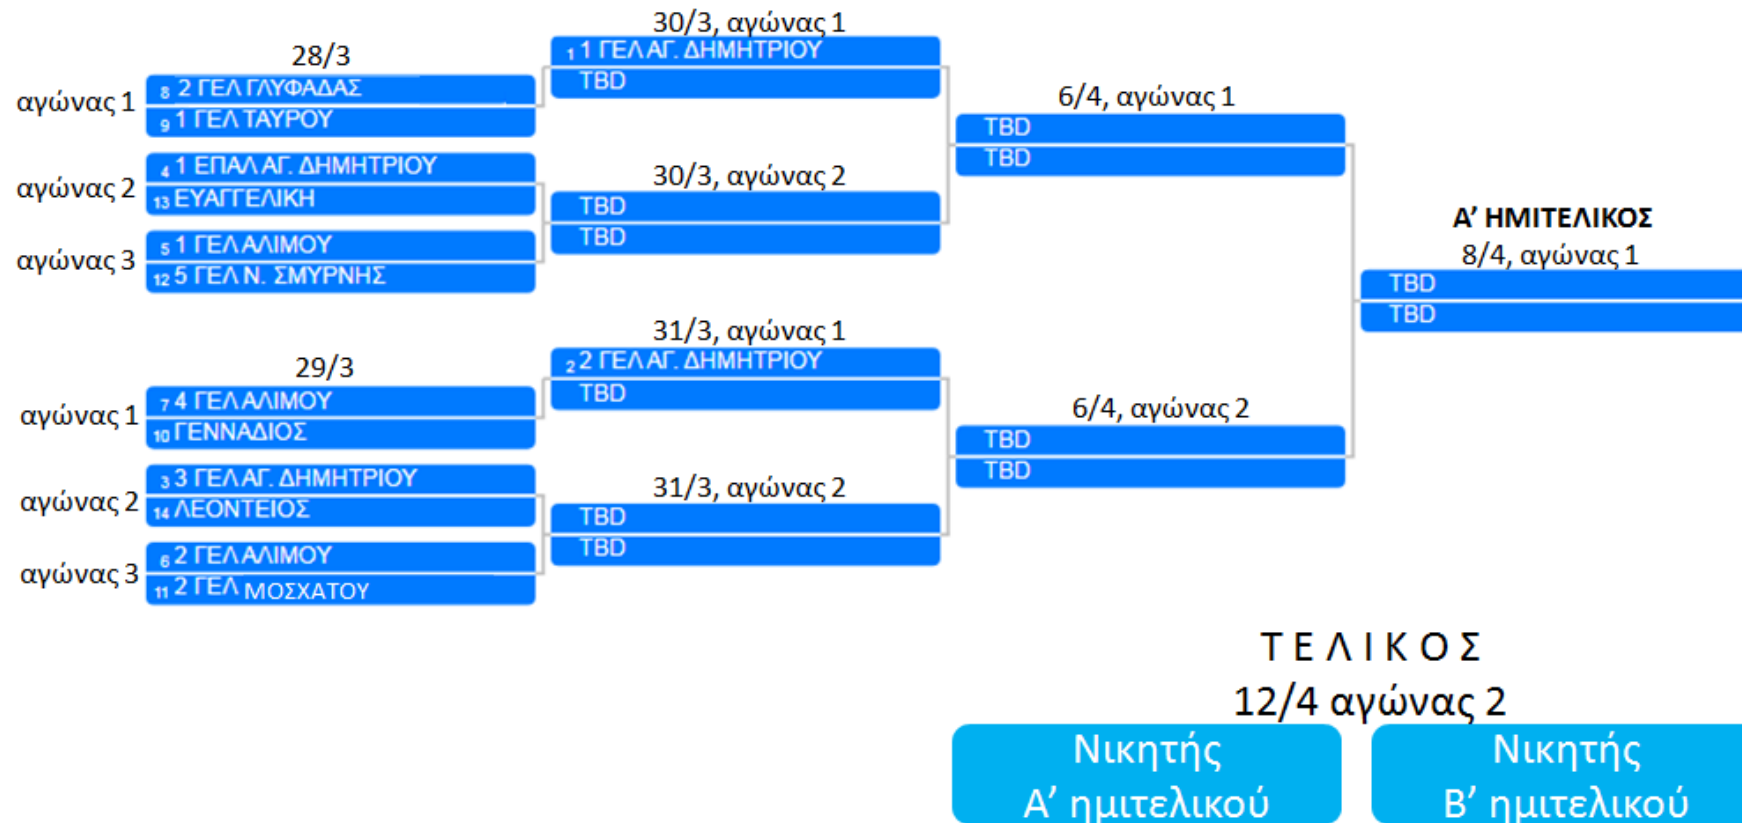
28/3

αγώνας 1
8 2 ΓΕΛ ΓΛΥΦΑΔΑΣ
9 1 ΓΕΛ ΤΑΥΡΟΥ

αγώνας 2
4 1 ΕΠΑΛ ΑΓ. ΔΗΜΗΤΡΙΟΥ
13 ΕΥΑΓΓΕΛΙΚΗ

αγώνας 3
5 1 ΓΕΛ ΑΛΙΜΟΥ
12 5 ΓΕΛ Ν. ΣΜΥΡΝΗΣ

29/3

αγώνας 1
7 4 ΓΕΛ ΑΛΙΜΟΥ
10 ΓΕΝΝΑΔΙΟΣ

αγώνας 2
3 3 ΓΕΛ ΑΓ. ΔΗΜΗΤΡΙΟΥ
14 ΛΕΟΝΤΕΙΟΣ

αγώνας 3
6 2 ΓΕΛ ΑΛΙΜΟΥ
11 2 ΓΕΛ ΜΟΣΧΑΤΟΥ

30/3, αγώνας 1
1 1 ΓΕΛ ΑΓ. ΔΗΜΗΤΡΙΟΥ
TBD

30/3, αγώνας 2
TBD
TBD

31/3, αγώνας 1
2 2 ΓΕΛ ΑΓ. ΔΗΜΗΤΡΙΟΥ
TBD

31/3, αγώνας 2
TBD
TBD

6/4, αγώνας 1
TBD
TBD

6/4, αγώνας 2
TBD
TBD

Α' ΗΜΙΤΕΛΙΚΟΣ
8/4, αγώνας 1
TBD
TBD

Τ Ε Λ Ι Κ Ο Σ
12/4 αγώνας 2

Νικητής
Α' ημιτελικού

Νικητής
Β' ημιτελικού